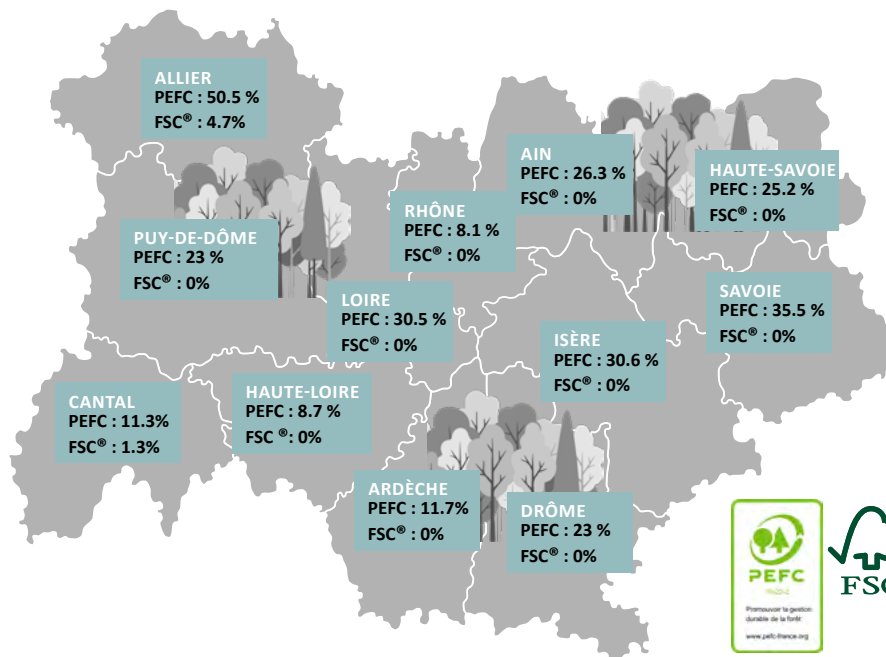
ALLIER
PEFC : 50.5 %
FSC® : 4.7%

AIN
PEFC : 26.3 %
FSC® : 0%

HAUTE-SAVOIE
PEFC : 25.2 %
FSC® : 0%

RHÔNE
PEFC : 8.1 %
FSC® : 0%

PUY-DE-DÔME
PEFC : 23 %
FSC® : 0%

LOIRE
PEFC : 30.5 %
FSC® : 0%

SAVOIE
PEFC : 35.5 %
FSC® : 0%

ISÈRE
PEFC : 30.6 %
FSC® : 0%

CANTAL
PEFC : 11.3%
FSC® : 1.3%

HAUTE-LOIRE
PEFC : 8.7 %
FSC ®: 0%

ARDÈCHE
PEFC : 11.7%
FSC® : 0%

DRÔME
PEFC : 23 %
FSC® : 0%

PEFC
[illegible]
Promouvoir la gestion durable de la forêt
www.pefc-france.org

FSC